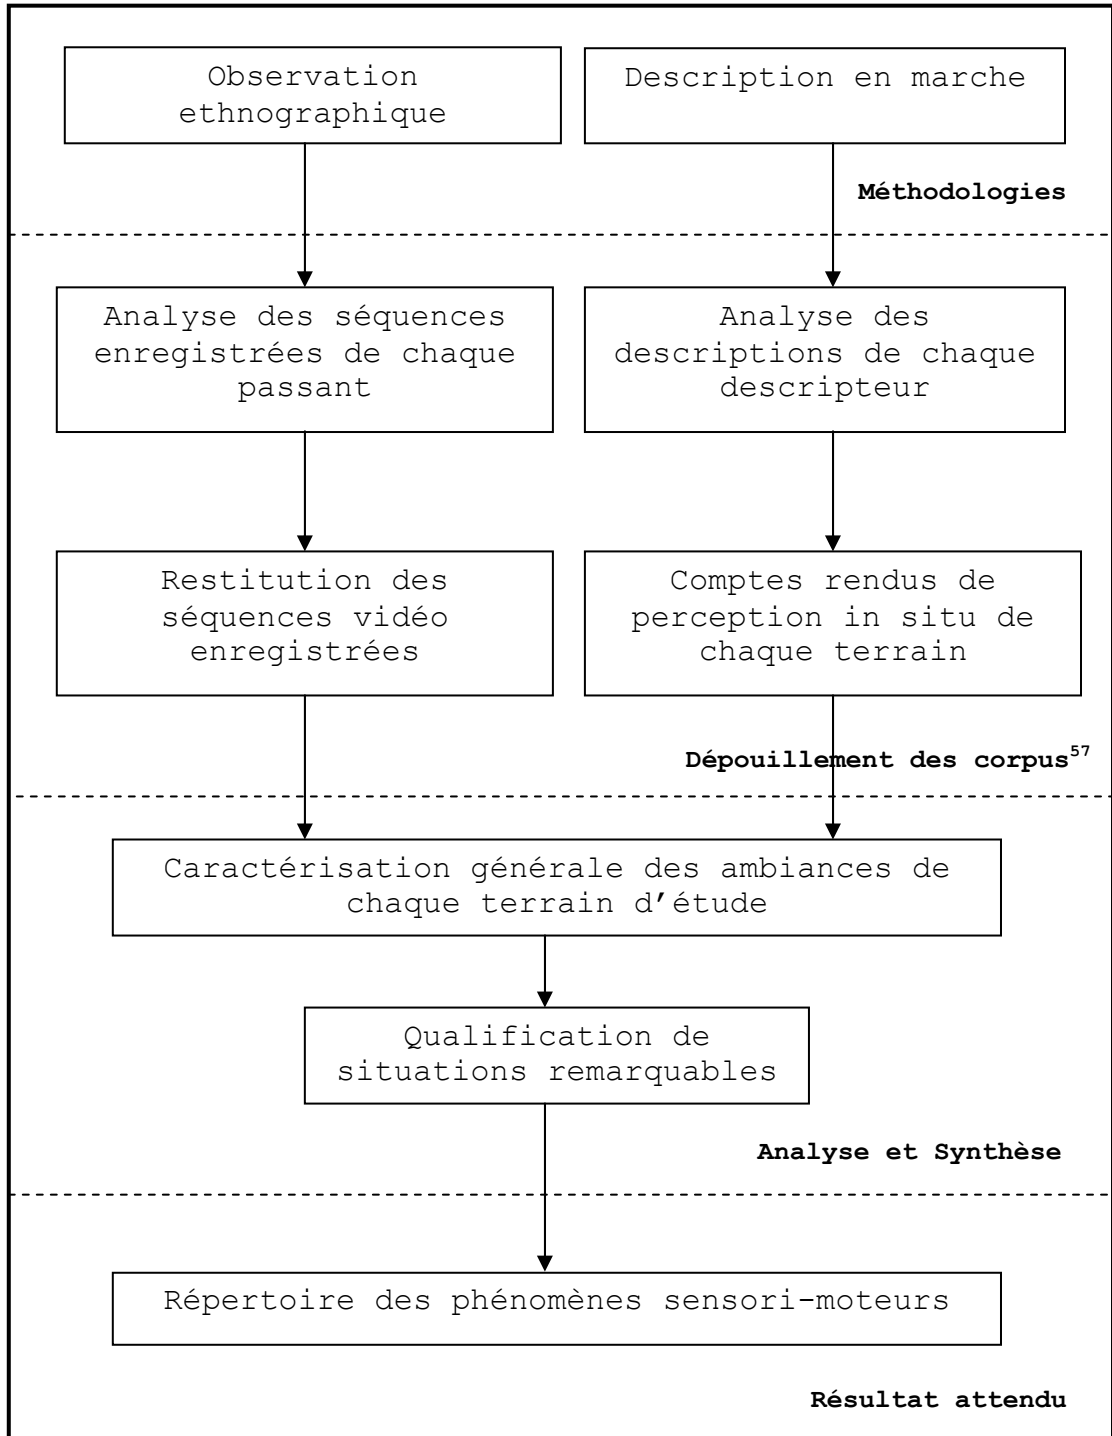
Observation ethnographique

Description en marche

Méthodologies

Analyse des séquences enregistrées de chaque passant

Analyse des descriptions de chaque descripteur

Restitution des séquences vidéo enregistrées

Comptes rendus de perception in situ de chaque terrain

Dépouillement des corpus$^{57}$

Caractérisation générale des ambiances de chaque terrain d'étude

Qualification de situations remarquables

Analyse et Synthèse

Répertoire des phénomènes sensori-moteurs

Résultat attendu